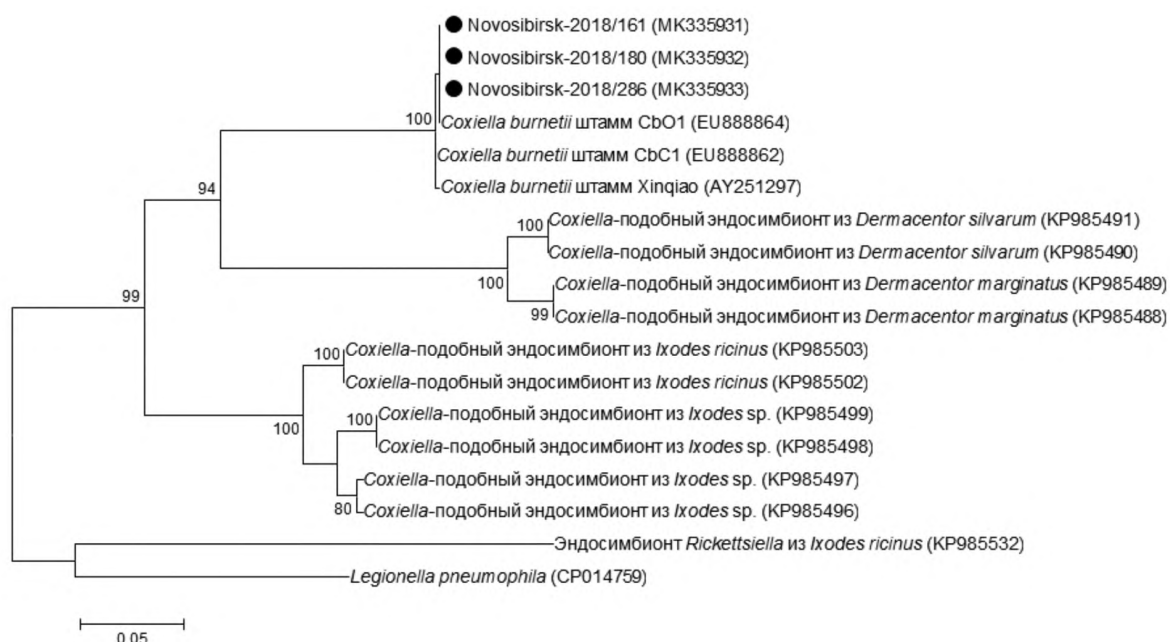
Novosibirsk-2018/161 (MK335931)
Novosibirsk-2018/180 (MK335932)
Novosibirsk-2018/286 (MK335933)
100 Coxiella burnetii штамм CbO1 (EU888864)
Coxiella burnetii штамм CbC1 (EU888862)
Coxiella burnetii штамм Xinqiao (AY251297)
94
100 Coxiella-подобный эндосимбионт из Dermacentor silvarum (KP985491)
Coxiella-подобный эндосимбионт из Dermacentor silvarum (KP985490)
100
Coxiella-подобный эндосимбионт из Dermacentor marginatus (KP985489)
99 Coxiella-подобный эндосимбионт из Dermacentor marginatus (KP985488)
99
100 Coxiella-подобный эндосимбионт из Ixodes ricinus (KP985503)
Coxiella-подобный эндосимбионт из Ixodes ricinus (KP985502)
100 Coxiella-подобный эндосимбионт из Ixodes sp. (KP985499)
100
Coxiella-подобный эндосимбионт из Ixodes sp. (KP985498)
Coxiella-подобный эндосимбионт из Ixodes sp. (KP985497)
80 Coxiella-подобный эндосимбионт из Ixodes sp. (KP985496)
Эндосимбионт Rickettsiella из Ixodes ricinus (KP985532)
Legionella pneumophila (CP014759)
0.05